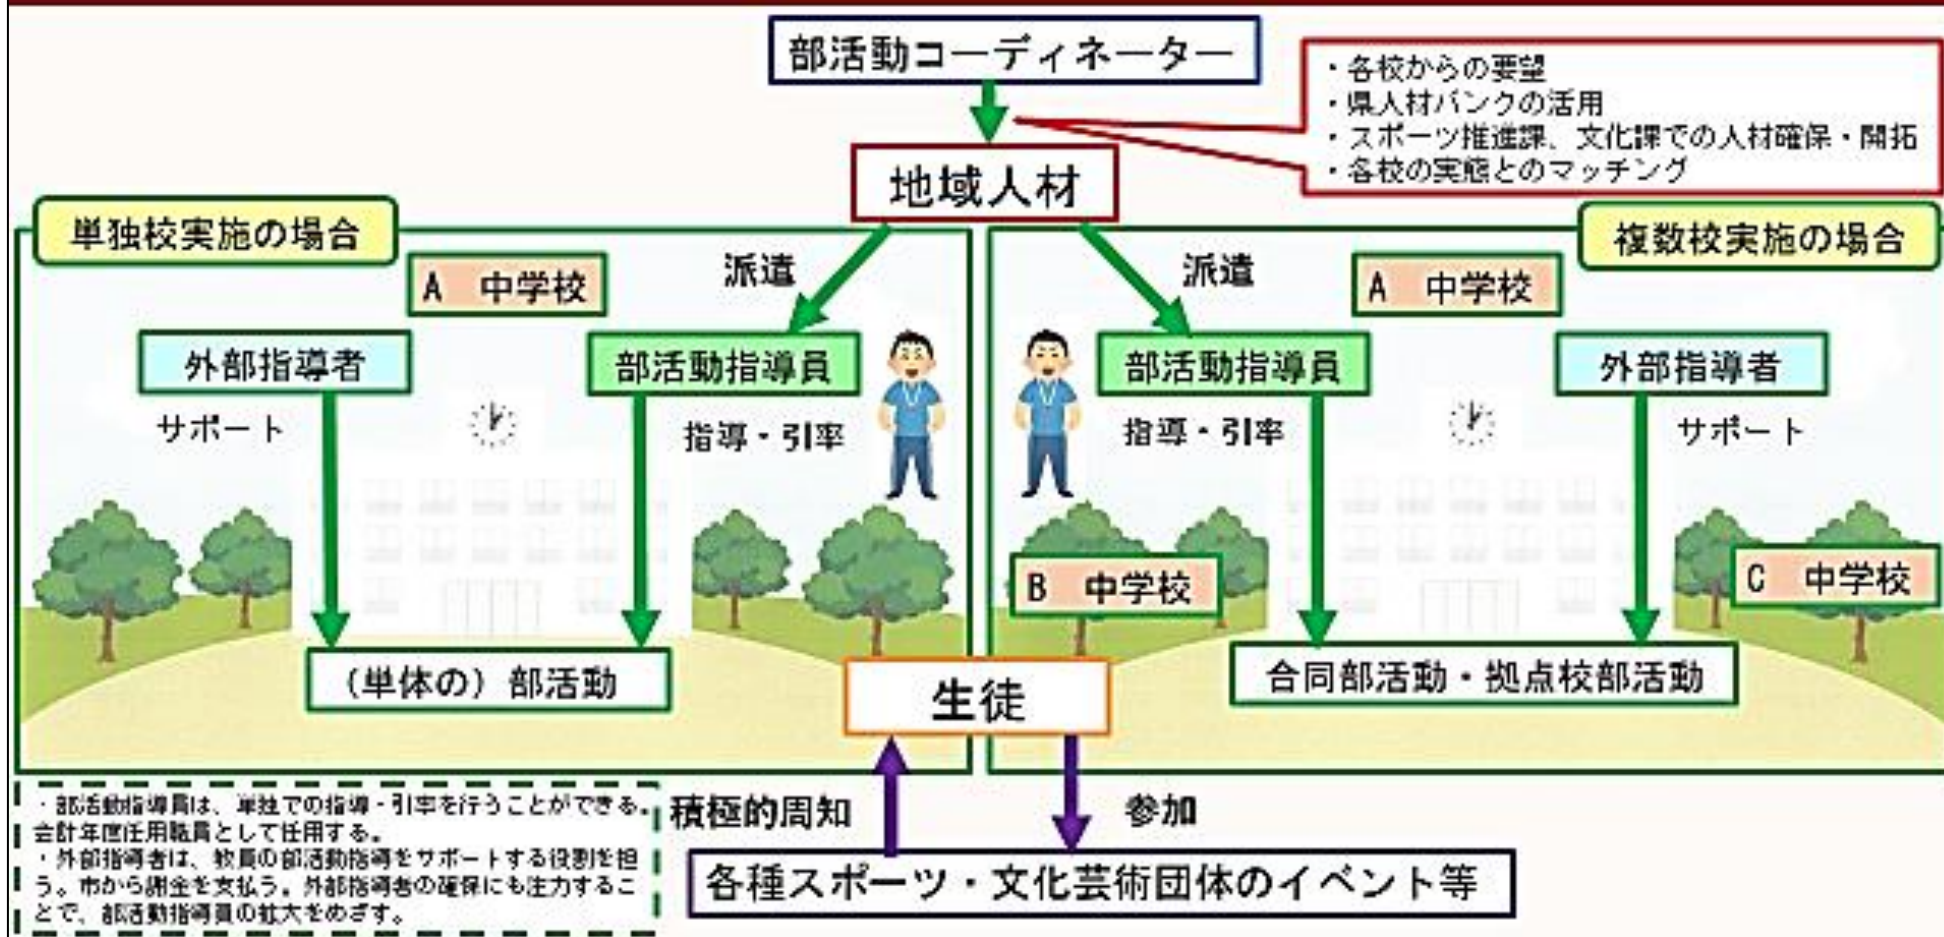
部活動コーディネーター

・各校からの要望
・県人材バンクの活用
・スポーツ推進課、文化課での人材確保・開拓
・各校の実態とのマッチング

地域人材

単独校実施の場合

A 中学校

派遣

外部指導者

部活動指導員

サポート

指導・引率

（単体の）部活動

複数校実施の場合

派遣

A 中学校

部活動指導員

外部指導者

指導・引率

サポート

B 中学校

C 中学校

合同部活動・拠点校部活動

生徒

・部活動指導員は、単独での指導・引率を行うことができる。会計年度任用職員として任用する。
・外部指導者は、教員の部活動指導をサポートする役割を担う。市から謝金を支払う。外部指導者の確保にも注力することで、部活動指導員の拡大をめざす。

積極的周知

参加

各種スポーツ・文化芸術団体のイベント等